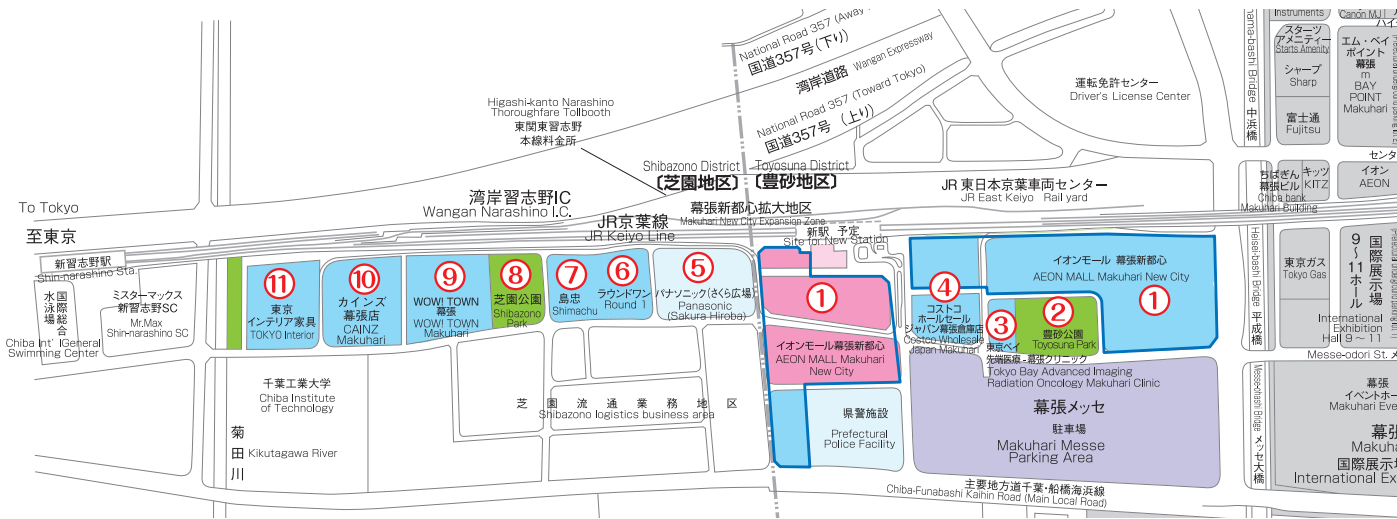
National Road 357 (Away
国道357号（下り）
湾岸道路 Wangan Expressway
National Road 357 (Toward Tokyo)
国道357号（上り）
運転免許センター
Driver's License Center
Higashi-kanto Narashino Thoroughfare Tollbooth
東関東習志野本線料金所
Shibazono District
〔芝園地区〕
Toyosuna District
〔豊砂地区〕
湾岸習志野IC
Wangan Narashino I.C.
JR京葉線
JR Keiyo Line
幕張新都心拡大地区
Makuhari New City Expansion Zone
新駅 予定
Site for New Station
JR 東日本京葉車両センター
JR East Keiyo Rail yard
To Tokyo
至東京
新習志野駅
Shin-narashino Sta
水国泳際総場合
Chiba Int' lGeneral Swimming Center
ミスターマックス新習志野SC
Mr.Max Shin-narashino SC
⑪ 東京インテリア家具 TOKYO Interior
⑩ カインズ幕張店 CAINZ Makuhari
⑨ WOW! TOWN 幕張 WOW! TOWN Makuhari
⑧ 芝園公園 Shibazono Park
⑦ 島忠 Shimachu
⑥ ラウンドワン Round 1
⑤ パナソニック(さくら広場) Panasonic (Sakura Hiroba)
①
イオンモール幕張新都心
AEON MALL Makuhari New City
④ コストコホールセールジャパン幕張倉庫店 Costco Wholesale Japan Makuhari
③ 東京ベイ先端医療・幕張クリニック
Tokyo Bay Advanced Imaging Radiation Oncology Makuhari Clinic
② 豊砂公園 Toyosuna Park
イオンモール 幕張新都心
AEON MALL Makuhari New City
①
千葉工業大学
Chiba Institute of Technology
芝園流通業務地区
Shibazono logistics business area
県警施設
Prefectural Police Facility
幕張メッセ 駐車場
Makuhari Messe Parking Area
菊田川 Kikutagawa River
主要地方道千葉・船橋海浜線
Chiba-Funabashi Kaihin Road (Main Local Road)
Hamada-bashi Bridge 中浜橋
Instruments
スターツアメニティー Starts Amenity
Canon MJ
エム・ベイポイント幕張 m BAY POINT Makuhari
シャープ Sharp
富士通 Fujitsu
センタ
ちばぎん幕張ビル Chiba bank Makuhari Building
キッツ KITZ
イオン AEON
Heisei-bashi Bridge 平成橋
東京ガス Tokyo Gas
9～11ホール
国際展示場
International Exhibition Hall 9～11
Messe-odori St.
Messe-ohashi Bridge メッセ大橋
幕張イベントホール
Makuhari Eve
幕張
Makuha
国際展示場
International Ex